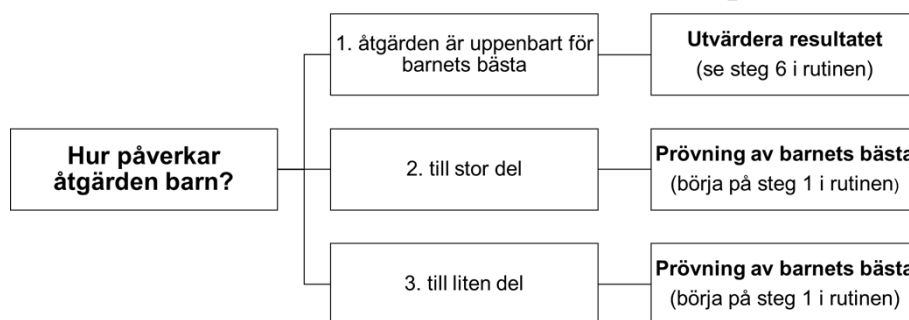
Hur påverkar åtgärden barn?

1. åtgärden är uppenbart för barnets bästa

Utvärdera resultatet
(se steg 6 i rutinen)

2. till stor del

Prövning av barnets bästa
(börja på steg 1 i rutinen)

3. till liten del

Prövning av barnets bästa
(börja på steg 1 i rutinen)